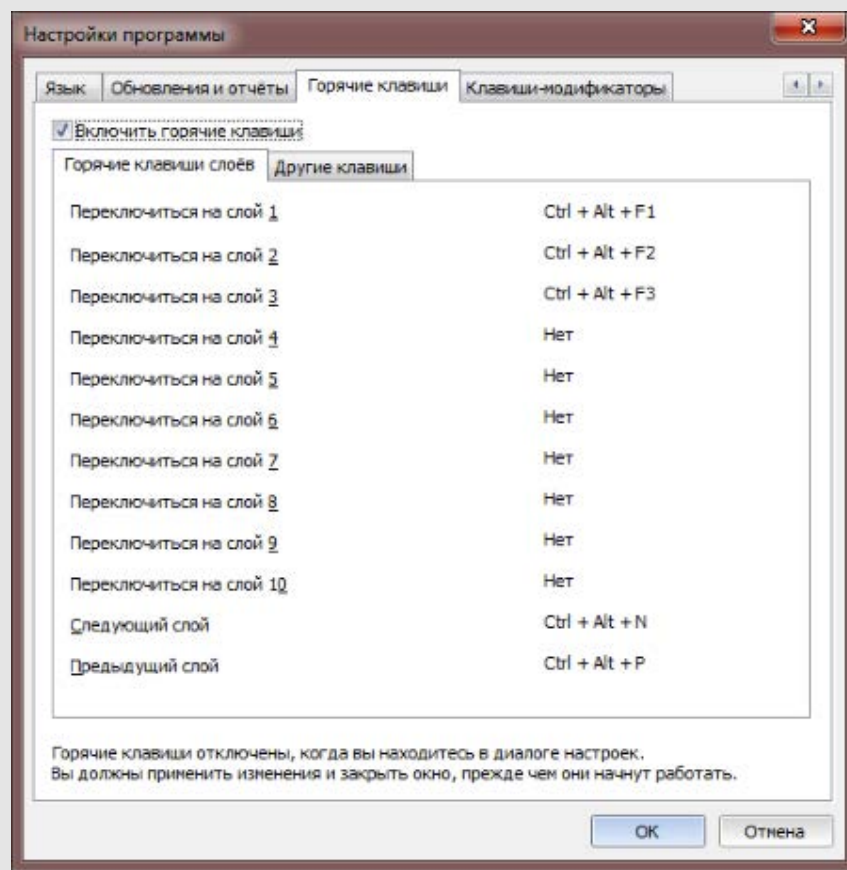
Настройки программы

Язык | Обновления и отчёты | Горячие клавиши | Клавиши-модификаторы

Включить горячие клавиши

Горячие клавиши слоёв | Другие клавиши

| | |
|---|---|
| Переключиться на слой 1 | Ctrl + Alt + F1 |
| Переключиться на слой 2 | Ctrl + Alt + F2 |
| Переключиться на слой 3 | Ctrl + Alt + F3 |
| Переключиться на слой 4 | Нет |
| Переключиться на слой 5 | Нет |
| Переключиться на слой 6 | Нет |
| Переключиться на слой 7 | Нет |
| Переключиться на слой 8 | Нет |
| Переключиться на слой 9 | Нет |
| Переключиться на слой 10 | Нет |
| Следующий слой | Ctrl + Alt + N |
| Предыдущий слой | Ctrl + Alt + P |

Горячие клавиши отключены, когда вы находитесь в диалоге настроек.
Вы должны применить изменения и закрыть окно, прежде чем они начнут работать.

OK | Отнена